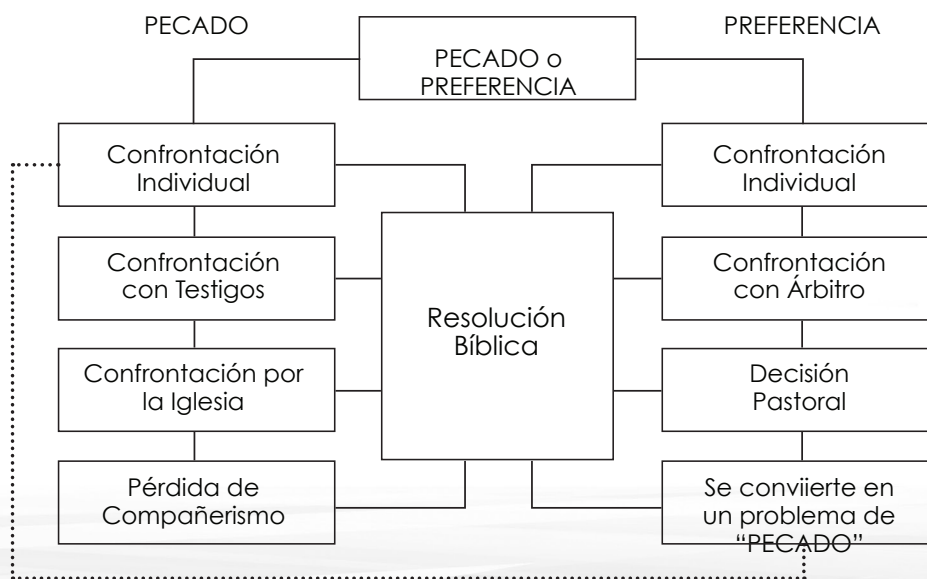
PECADO

PREFERENCIA

PECADO o PREFERENCIA

Confrontación Individual

Confrontación con Testigos

Confrontación por la Iglesia

Pérdida de Compañerismo

Resolución Bíblica

Confrontación Individual

Confrontación con Árbitro

Decisión Pastoral

Se conviierte en un problema de "PECADO"